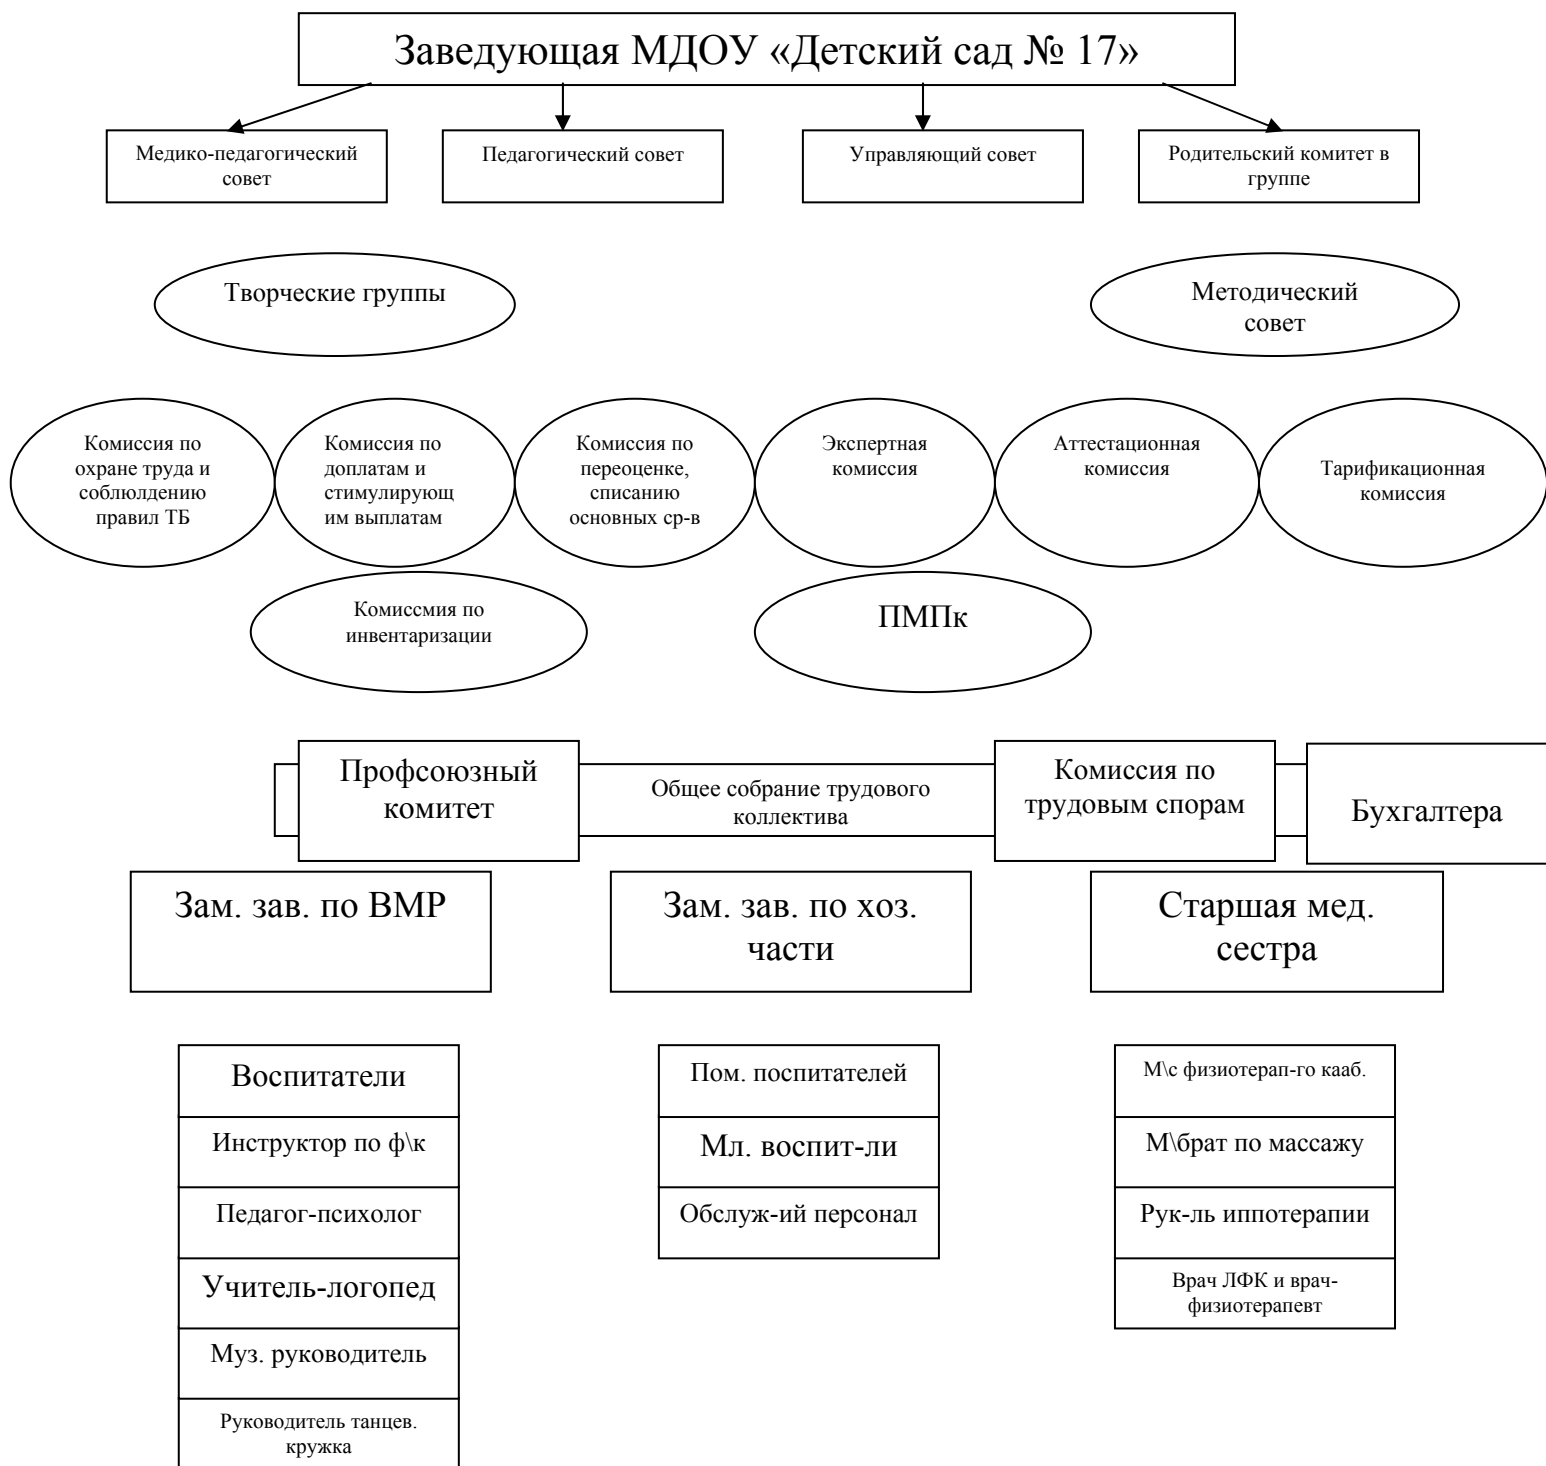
Заведующая МДОУ «Детский сад № 17»

Медико-педагогический совет

Педагогический совет

Управляющий совет

Родительский комитет в группе

Творческие группы

Методический совет

Комиссия по охране труда и соблюлдению правил ТБ

Комиссия по доплатам и стимулирующим выплатам

Комиссия по переоценке, списанию основных ср-в

Экспертная комиссия

Аттестационная комиссия

Тарификационная комиссия

Комиссмия по инвентаризации

ПМПк

Профсоюзный комитет

Общее собрание трудового коллектива

Комиссия по трудовым спорам

Бухгалтера

Зам. зав. по ВМР

Зам. зав. по хоз. части

Старшая мед. сестра

Воспитатели

Инструктор по ф\к

Педагог-психолог

Учитель-логопед

Муз. руководитель

Руководитель танцев. кружка

Пом. поспитателей

Мл. воспит-ли

Обслуж-ий персонал

М\с физиотерап-го кааб.

М\брат по массажу

Рук-ль иппотерапии

Врач ЛФК и врач-физиотерапевт